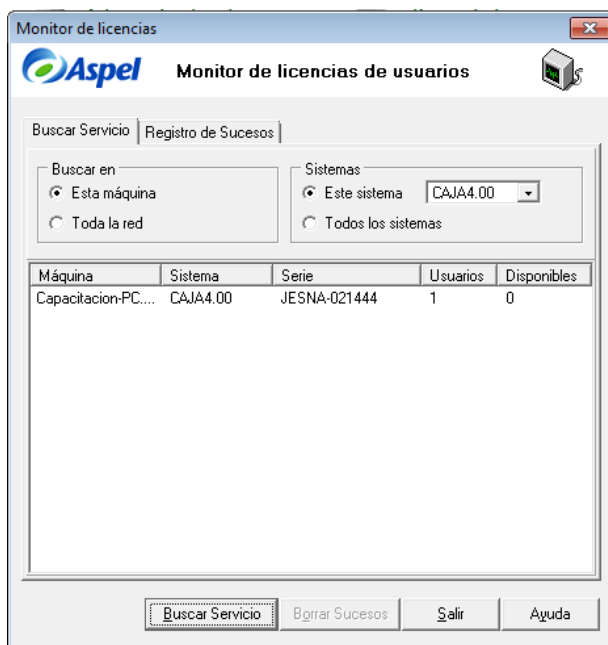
Monitor de licencias

Aspel Monitor de licencias de usuarios

Buscar Servicio | Registro de Sucesos

Buscar en
Esta máquina
Toda la red

Sistemas
Este sistema CAJA4.00
Todos los sistemas

| Máquina | Sistema | Serie | Usuarios | Disponibles |
|---|---|---|---|---|
| Capacitacion-PC.... | CAJA4.00 | JESNA-021444 | 1 | 0 |

Buscar Servicio | Borrar Sucesos | Salir | Ayuda